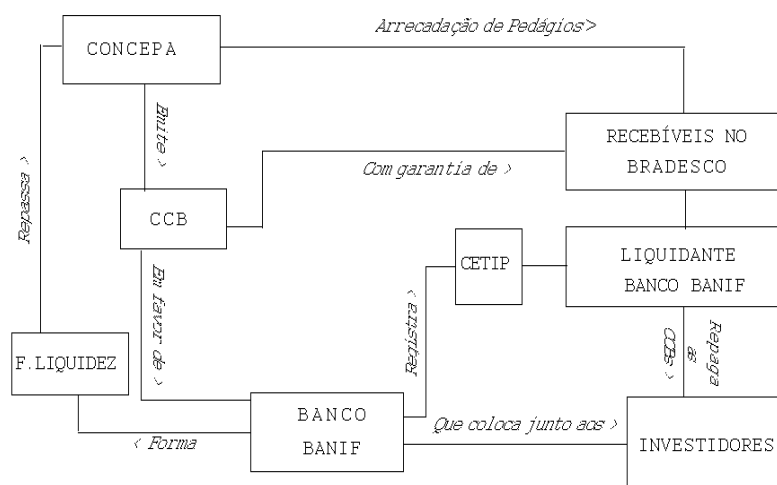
CONCEPA

Arrecadação de Pedágios>

Emite >

RECEBÍVEIS NO BRADESCO

Com garantia de >

Repassa >

CCB

CETIP

LIQUIDANTE BANCO BANIF

Em favor de >

Registra >

Repaga as CCBs >

F.LIQUIDEZ

BANCO BANIF

Que coloca junto aos >

INVESTIDORES

< Forma